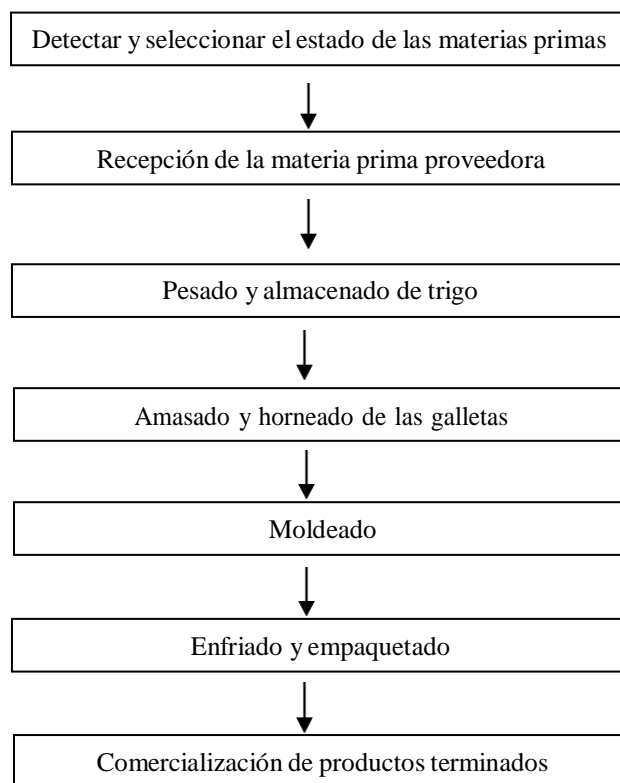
Detectar y seleccionar el estado de las materias primas

Recepción de la materia prima proveedora

Pesado y almacenado de trigo

Amasado y horneado de las galletas

Moldeado

Enfriado y empaquetado

Comercialización de productos terminados